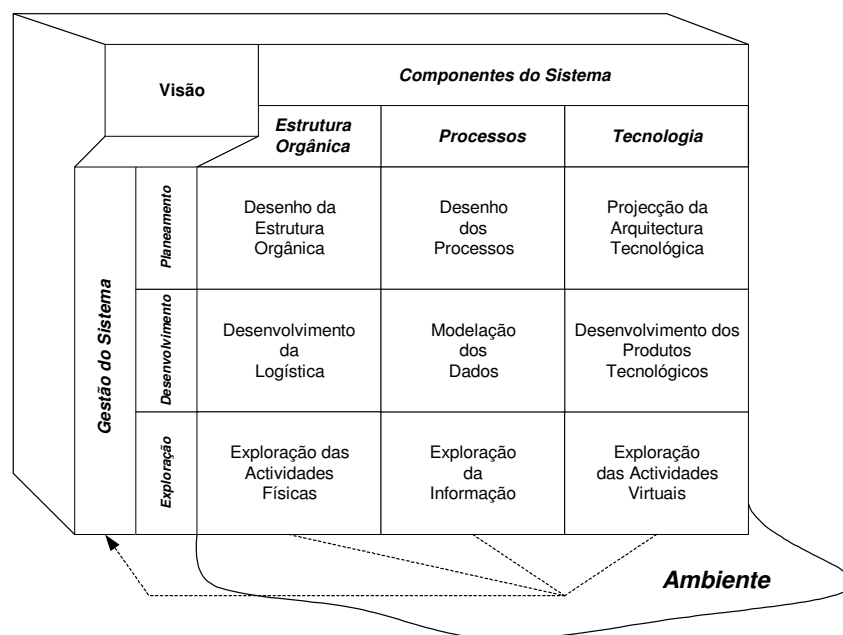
Visão

Componentes do Sistema

| Gestão do Sistema | | Estrutura Orgânica | Processos | Tecnologia |
|---|---|---|---|---|
| | Planeamento | Desenho da Estrutura Orgânica | Desenho dos Processos | Projecção da Arquitectura Tecnológica |
| | Desenvolvimento | Desenvolvimento da Logística | Modelação dos Dados | Desenvolvimento dos Produtos Tecnológicos |
| | Exploração | Exploração das Actividades Físicas | Exploração da Informação | Exploração das Actividades Virtuais |

Ambiente